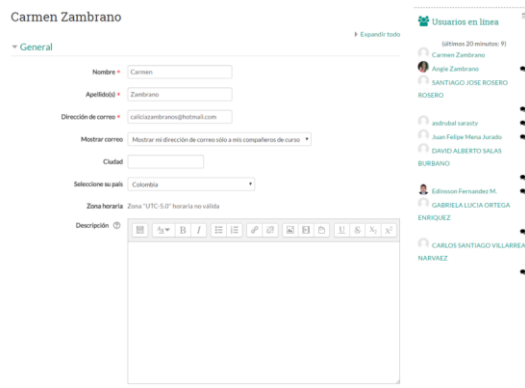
Carmen Zambrano

▸ Expandir todo

▾ General

Nombre * Carmen

Apellido(s) * Zambrano

Dirección de correo * caliciazambranos@hotmail.com

Mostrar correo Mostrar mi dirección de correo sólo a mis compañeros de curso

Ciudad

Seleccione su país Colombia

Zona horaria Zona "UTC-5.0" horaria no válida

Descripción

Usuarios en línea

(últimos 20 minutos: 9)

Carmen Zambrano

Angie Zambrano

SANTIAGO JOSE ROSERO ROSERO

asdrubal sarasty

Juan Felipe Mena Jurado

DAVID ALBERTO SALAS BURBANO

Edinsson Fernandez M.

GABRIELA LUCIA ORTEGA ENRIQUEZ

CARLOS SANTIAGO VILLARREA NARVAEZ